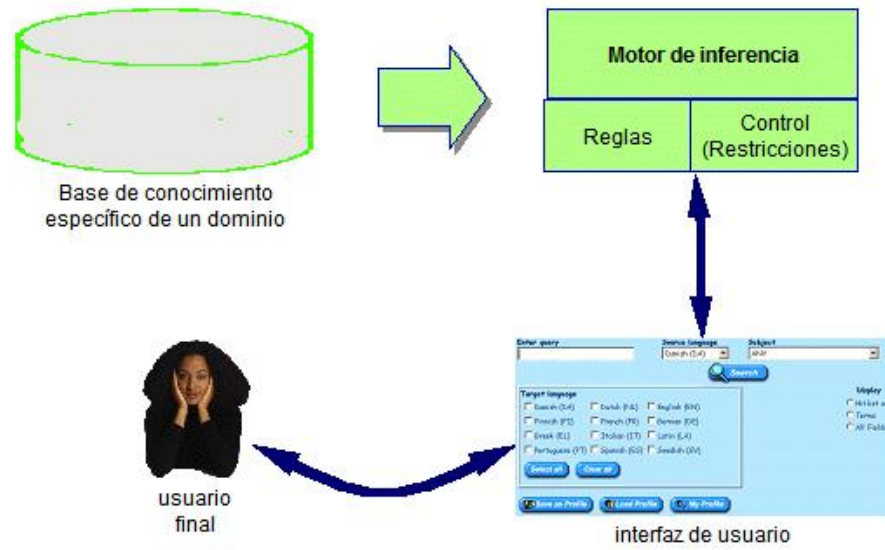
Base de conocimiento específico de un dominio

Motor de inferencia

Reglas

Control (Restricciones)

Enter query

Source language

Danish (DA)

Subject

ANY

Search

Target language

Danish (DA)

Dutch (NL)

English (EN)

Finnish (FI)

French (FR)

German (DE)

Greek (EL)

Italian (IT)

Latin (LA)

Portuguese (PT)

Spanish (ES)

Swedish (SV)

Select all

Clear all

Display

Hit list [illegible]

Terms

All Fields

Save as Profile

Load Profile

My Profile

usuario final

interfaz de usuario